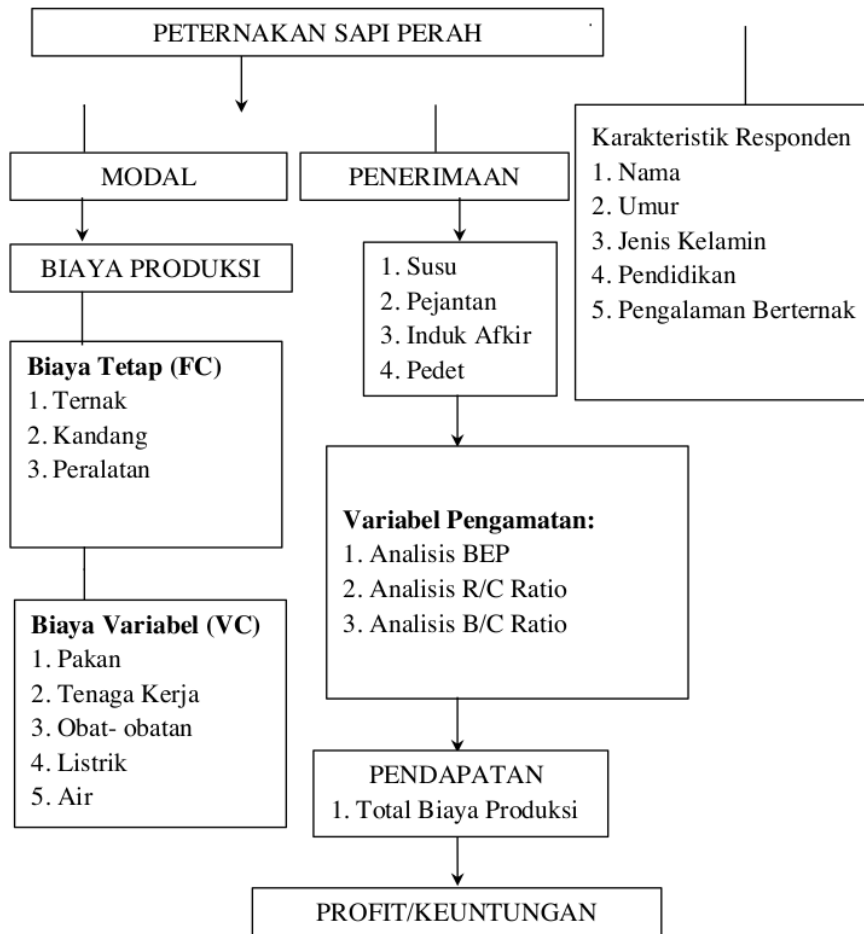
PETERNAKAN SAPI PERAH

MODAL

PENERIMAAN

Karakteristik Responden
1. Nama
2. Umur
3. Jenis Kelamin
4. Pendidikan
5. Pengalaman Berternak

BIAYA PRODUKSI

1. Susu
2. Pejantan
3. Induk Afkir
4. Pedet

**Biaya Tetap (FC)**
1. Ternak
2. Kandang
3. Peralatan

**Variabel Pengamatan:**
1. Analisis BEP
2. Analisis R/C Ratio
3. Analisis B/C Ratio

**Biaya Variabel (VC)**
1. Pakan
2. Tenaga Kerja
3. Obat- obatan
4. Listrik
5. Air

PENDAPATAN
1. Total Biaya Produksi

PROFIT/KEUNTUNGAN